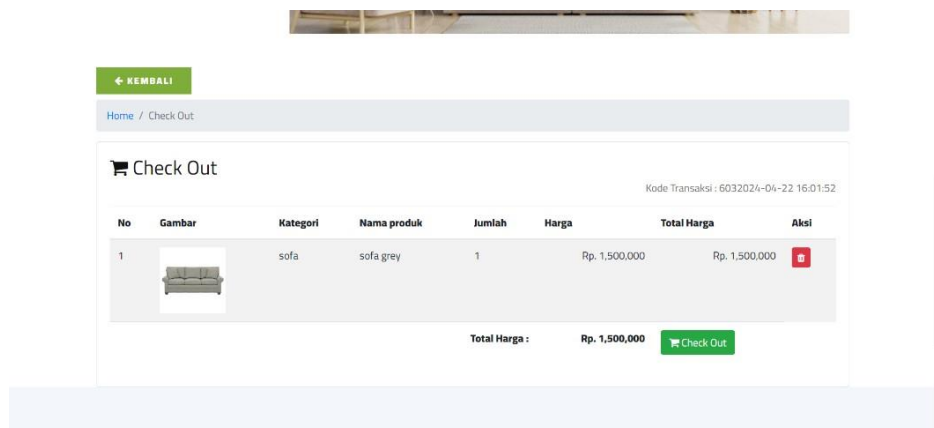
← KEMBALI

Home / Check Out

Check Out

Kode Transaksi : 6032024-04-22 16:01:52

| No | Gambar | Kategori | Nama produk | Jumlah | Harga | Total Harga | Aksi |
|---|---|---|---|---|---|---|---|
| 1 | | sofa | sofa grey | 1 | Rp. 1,500,000 | Rp. 1,500,000 | |
| | | | | Total Harga : | Rp. 1,500,000 | Check Out | |